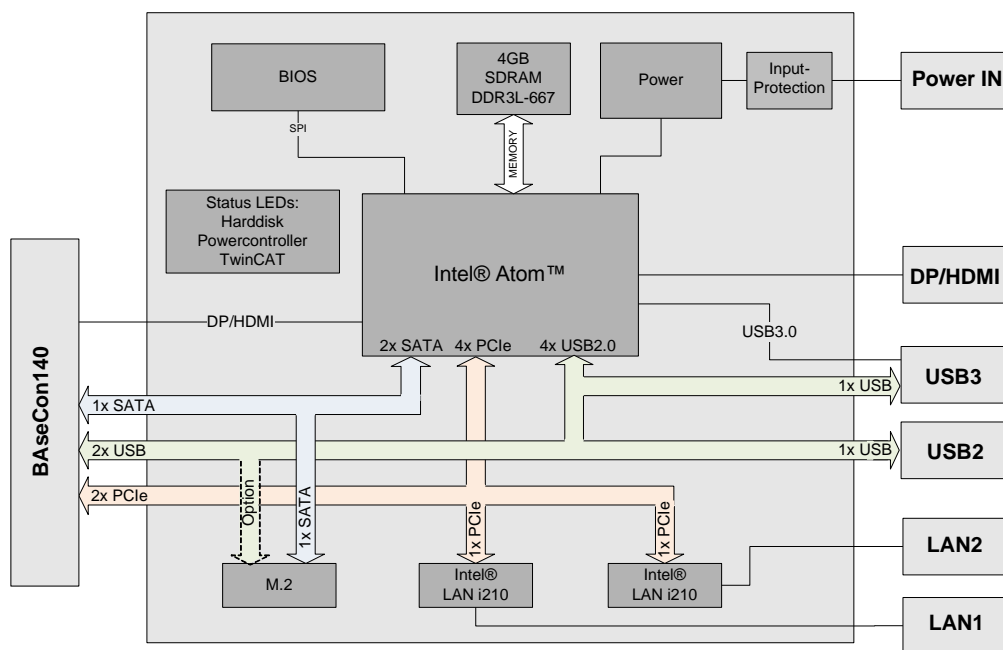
BIOS

SPI

4GB
SDRAM
DDR3L-667

MEMORY

Power

Input-
Protection

Power IN

Status LEDs:
Harddisk
Powercontroller
TwinCAT

Intel® Atom™

DP/HDMI

BAseCon140

DP/HDMI

USB3.0

2x SATA

4x PCIe

4x USB2.0

USB3

1x SATA

1x USB

2x USB

1x USB

USB2

2x PCIe

Option

1x SATA

1x PCIe

1x PCIe

LAN2

M.2

Intel®
LAN i210

Intel®
LAN i210

LAN1